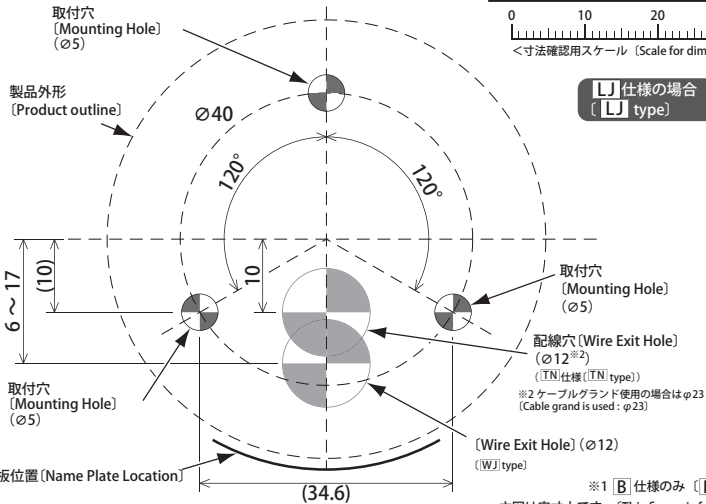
0 10 20
<寸法確認用スケール〔Scale for dim

LJ 仕様の場合
〔LJ type〕

取付穴
〔Mounting Hole〕
(⌀5)

製品外形
〔Product outline〕

⌀40

120°

120°

6 ～ 17

(10)

10

取付穴
〔Mounting Hole〕
(⌀5)

配線穴〔Wire Exit Hole〕
(⌀12※2)
(TN 仕様〔TN type〕)

※2 ケーブルグランド使用の場合は φ23
〔Cable grand is used : φ23〕

取付穴
〔Mounting Hole〕
(⌀5)

〔Wire Exit Hole〕(⌀12)
〔WJ type〕

板位置〔Name Plate Location〕

(34.6)

※1 B 仕様のみ〔